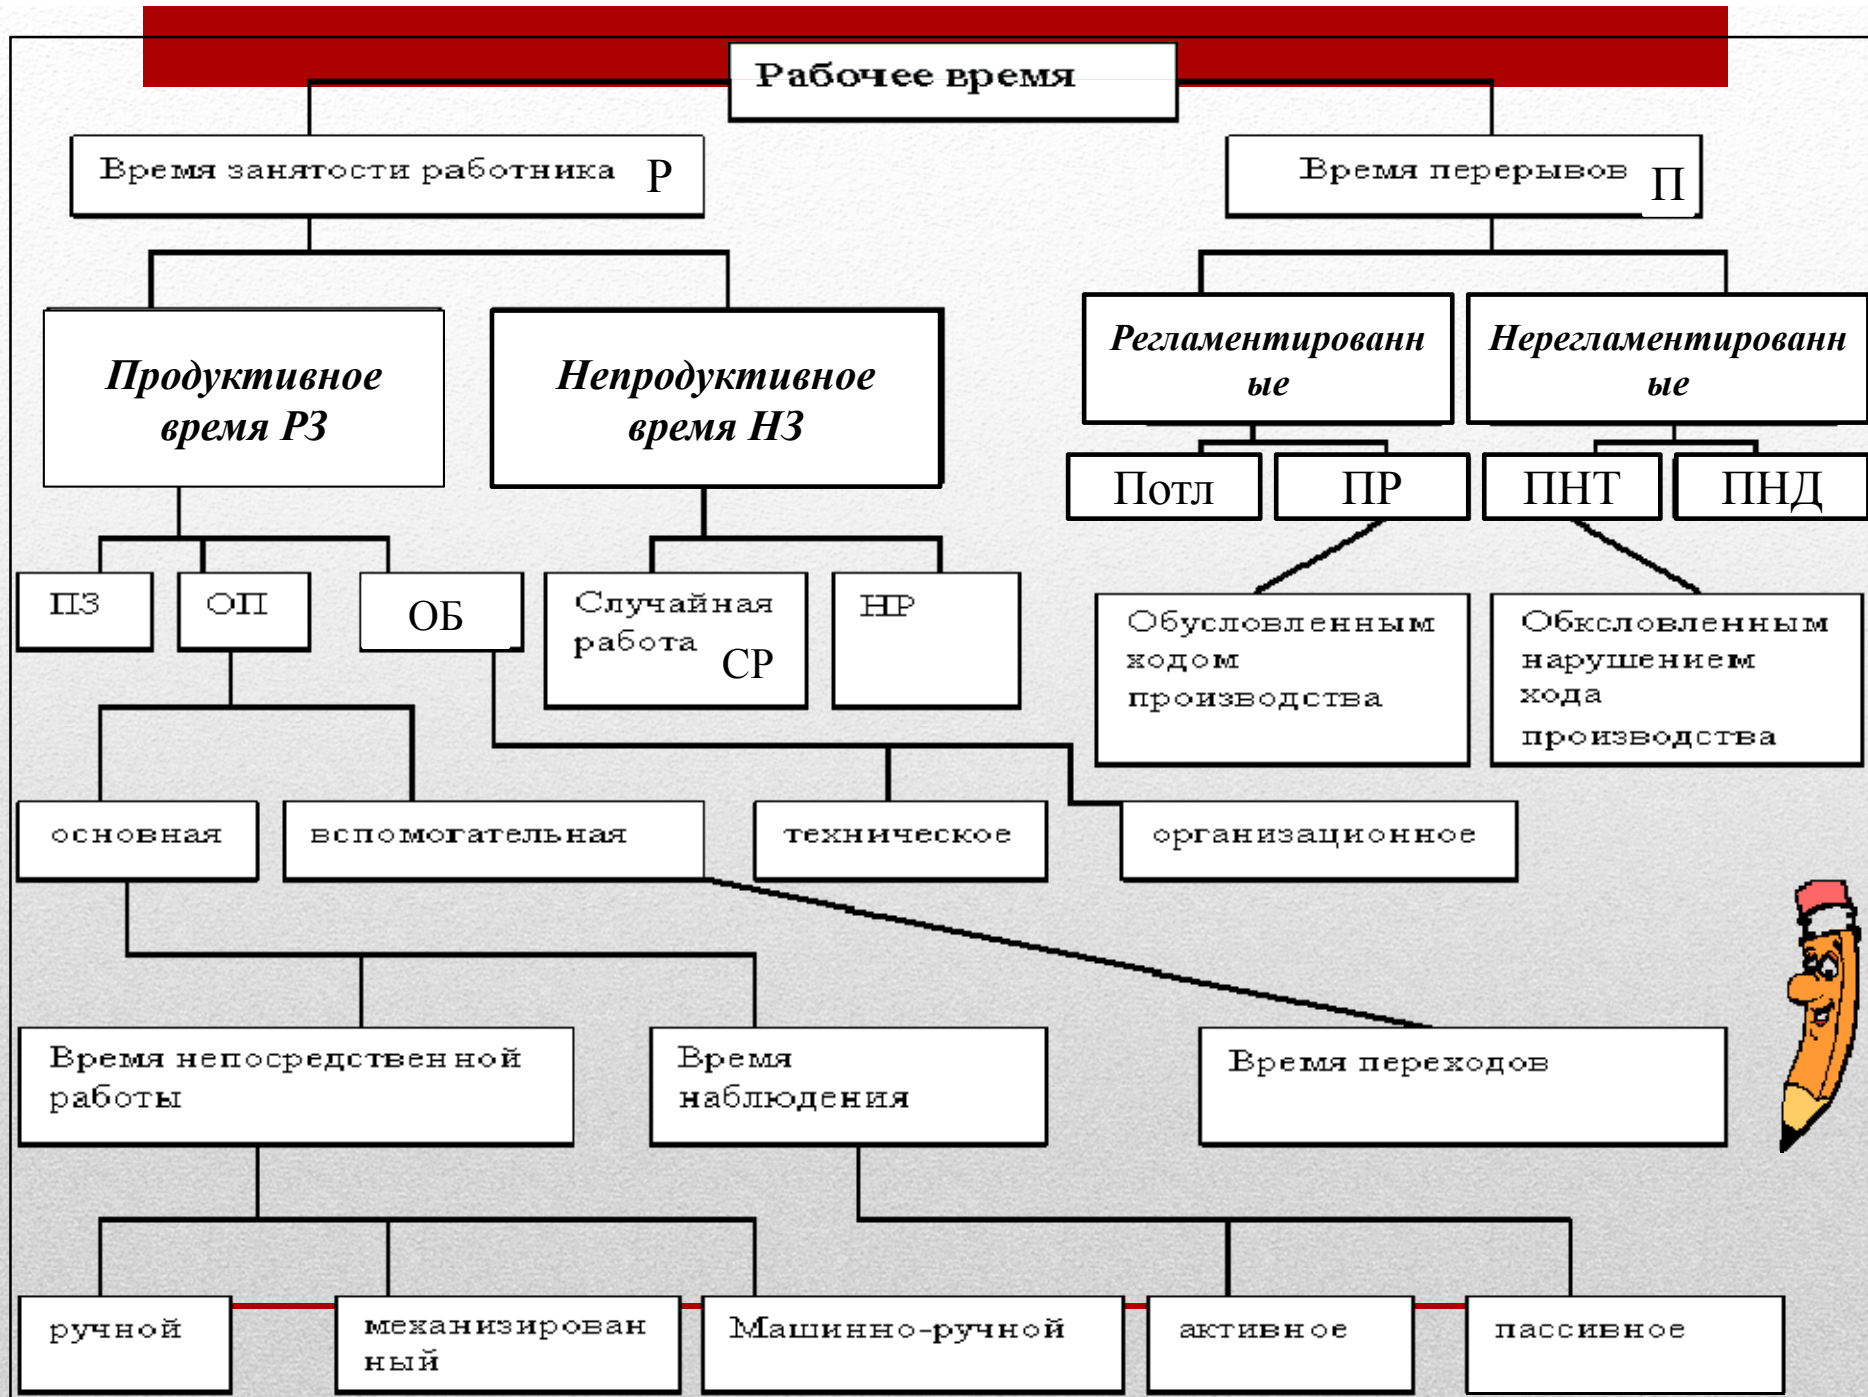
Рабочее время

Время занятости работника Р

Время перерывов П

Продуктивное время РЗ

Непродуктивное время НЗ

Регламентированные

Нерегламентированные

Потл

ПР

ПНТ

ПНД

ПЗ

ОП

ОБ

Случайная работа СР

НР

Обусловленным ходом производства

Обксловленным нарушением хода производства

основная

вспомогательная

техническое

организационное

Время непосредственной работы

Время наблюдения

Время переходов

ручной

механизированный

Машинно-ручной

активное

пассивное